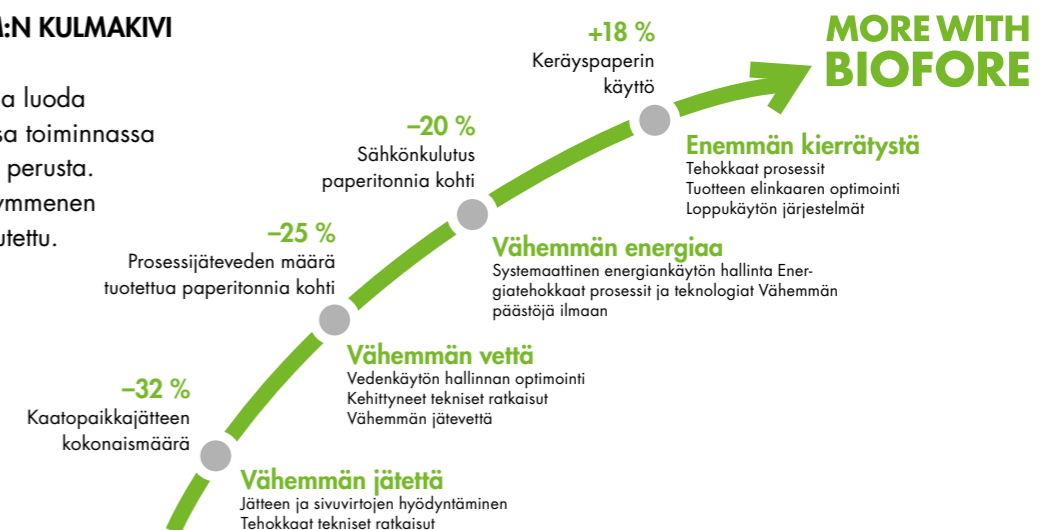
:N KULMAKIVI

a luoda
sa toiminnassa
perusta.
ymmenen
utettu.

+18 %
Keräyspaperin käyttö

MORE WITH BIOFORE

Enemmän kierrätystä
Tehokkaat prosessit
Tuotteen elinkaaren optimointi
Loppukäytön järjestelmät

–20 %
Sähkönkulutus paperitonnia kohti

Vähemmän energiaa
Systemaattinen energiankäytön hallinta Energiatehokkaat prosessit ja teknologiat Vähemmän päästöjä ilmaan

–25 %
Prosessijäteveden määrä tuotettua paperitonnia kohti

Vähemmän vettä
Vedenkäytön hallinnan optimointi
Kehittyneet tekniset ratkaisut
Vähemmän jätevettä

–32 %
Kaatopaikkajätteen kokonaismäärä

Vähemmän jätettä
Jätteen ja sivuvirtojen hyödyntäminen
Tehokkaat tekniset ratkaisut